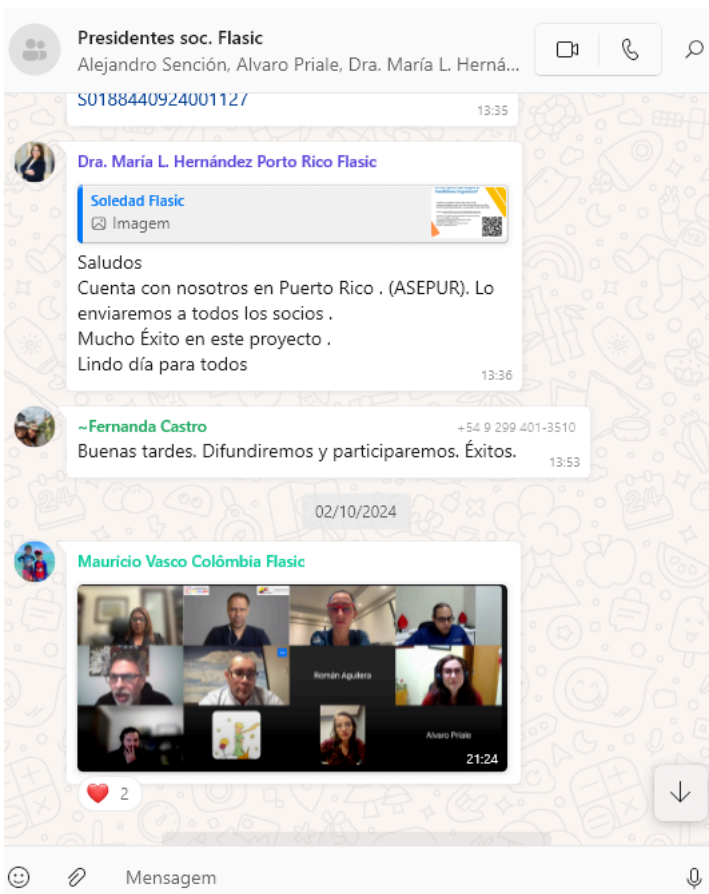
Presidentes soc. Flasic
Alejandro Sención, Alvaro Priale, Dra. María L. Herná...

S0188440924001127
13:35

Dra. María L. Hernández Porto Rico Flasic
Soledad Flasic
Imagem

Saludos
Cuenta con nosotros en Puerto Rico . (ASEPUR). Lo enviaremos a todos los socios .
Mucho Éxito en este proyecto .
Lindo día para todos
13:36

~Fernanda Castro
+54 9 299 401-3510
Buenas tardes. Difundiremos y participaremos. Éxitos.
13:53

02/10/2024

Mauricio Vasco Colômbia Flasic
Román Aguilera
Alvaro Priale
21:24
❤️ 2

Mensagem